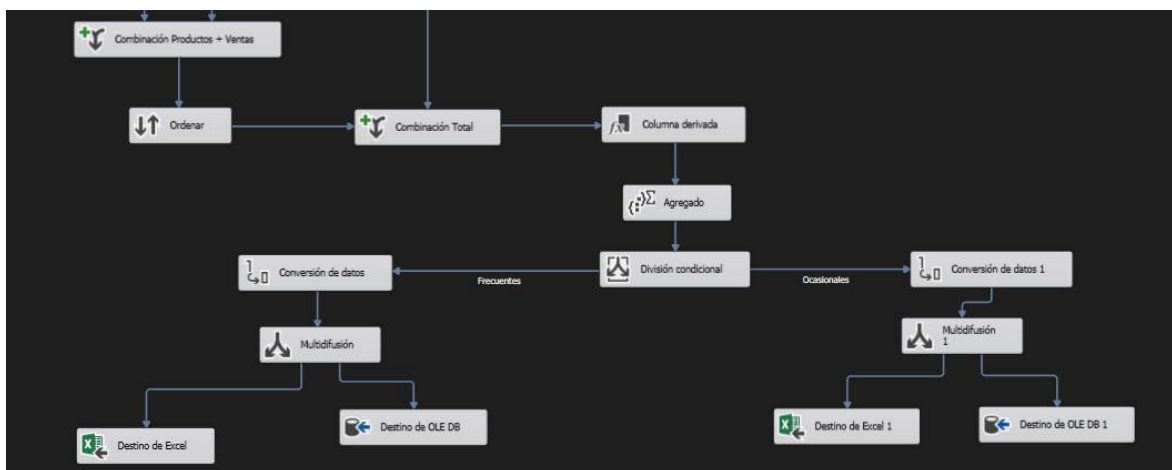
Combinación Productos + Ventas

Ordenar

Combinación Total

Columna derivada

Agregado

Conversión de datos

Frecuentes

División condicional

Ocasionales

Conversión de datos 1

Multidifusión

Multidifusión 1

Destino de Excel

Destino de OLE DB

Destino de Excel 1

Destino de OLE DB 1